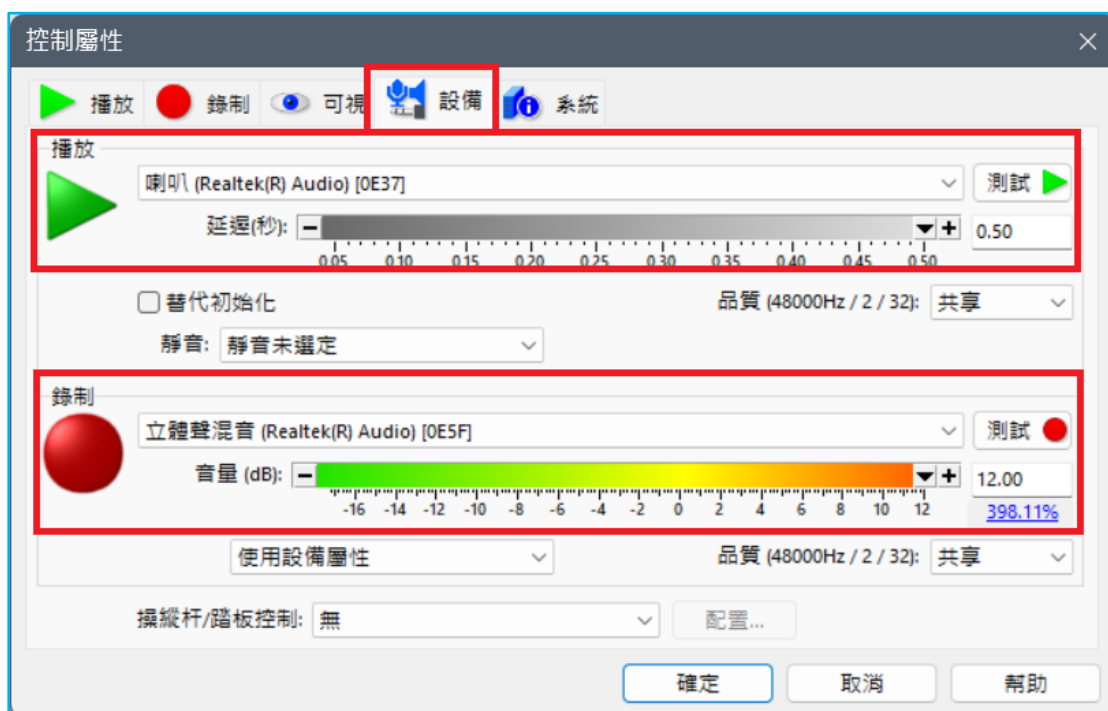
控制屬性
×
播放 錄制 可視 設備 系統

播放
喇叭 (Realtek(R) Audio) [0E37]
測試
延遲(秒): − + 0.50
0.05 0.10 0.15 0.20 0.25 0.30 0.35 0.40 0.45 0.50

替代初始化
品質 (48000Hz / 2 / 32): 共享
靜音: 靜音未選定

錄制
立體聲混音 (Realtek(R) Audio) [0E5F]
測試
音量 (dB): − + 12.00
-16 -14 -12 -10 -8 -6 -4 -2 0 2 4 6 8 10 12
398.11%

使用設備屬性
品質 (48000Hz / 2 / 32): 共享

操縱杆/踏板控制: 無
配置...

確定 取消 幫助